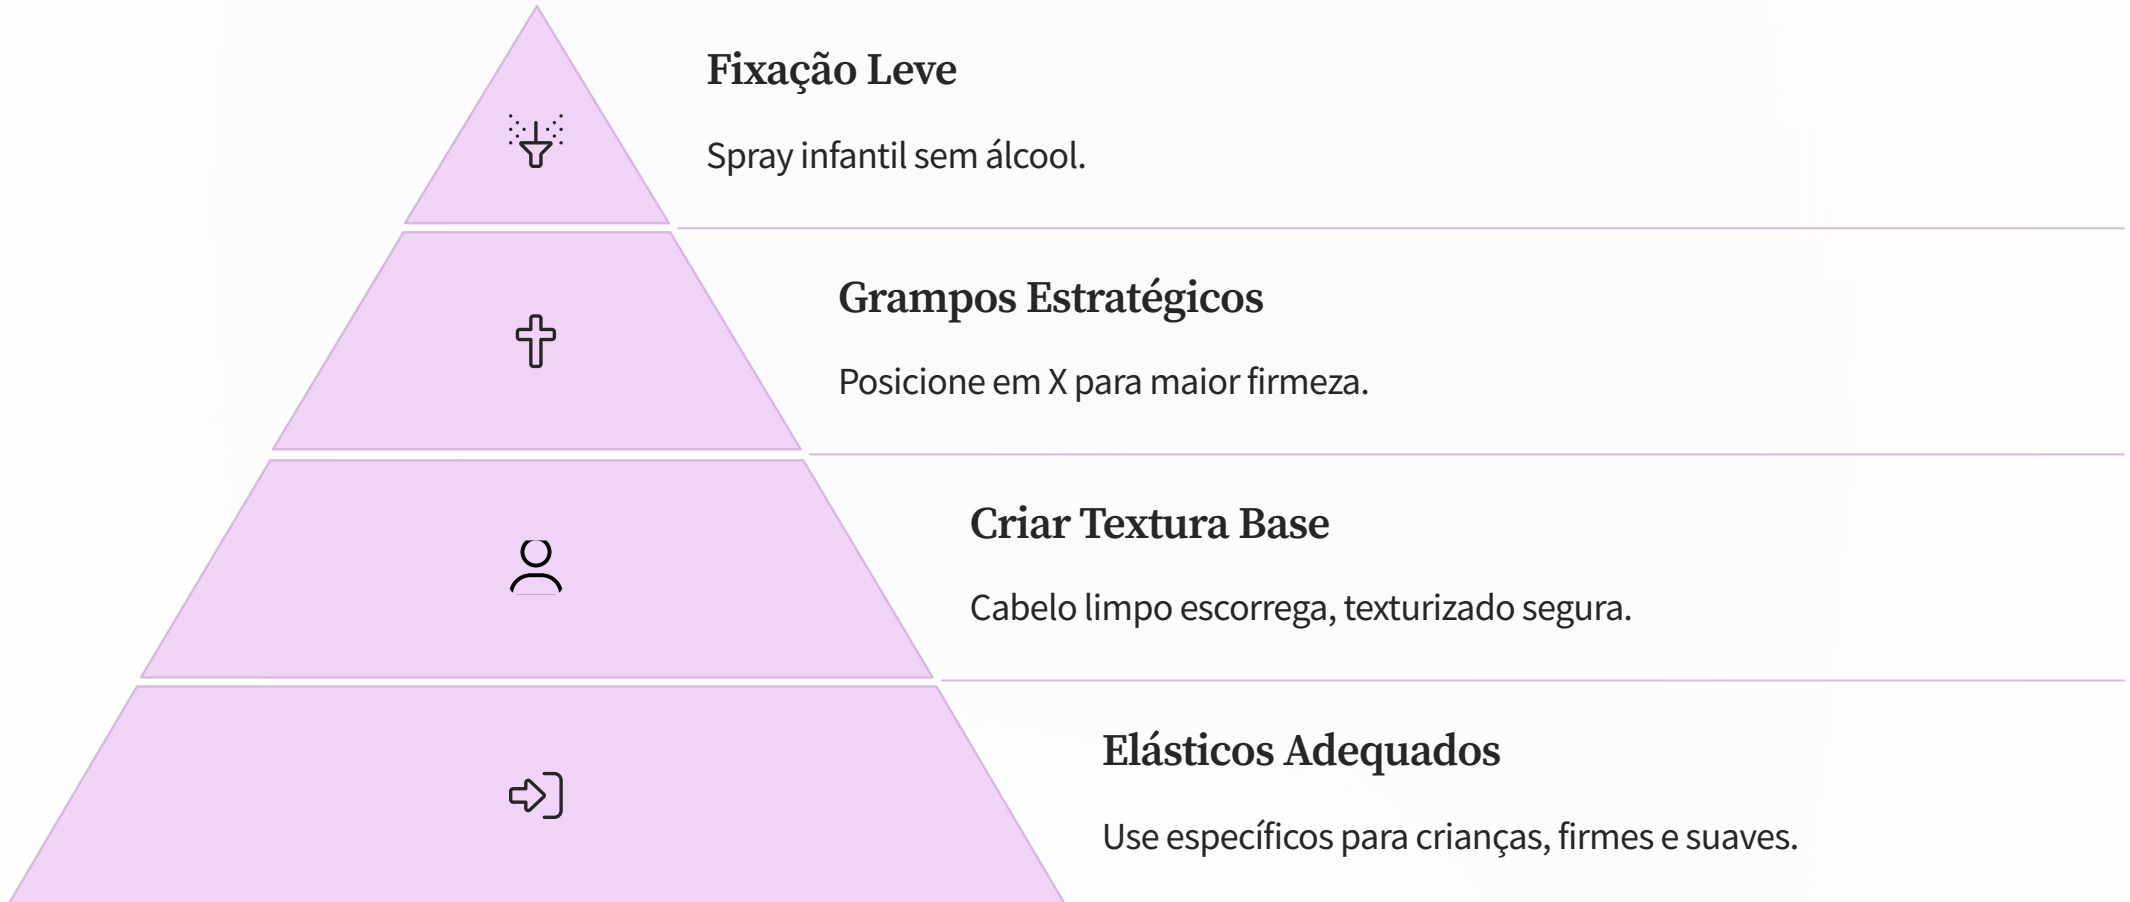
Fixação Leve

Spray infantil sem álcool.

Grampos Estratégicos

Posicione em X para maior firmeza.

Criar Textura Base

Cabelo limpo escorrega, texturizado segura.

Elásticos Adequados

Use específicos para crianças, firmes e suaves.